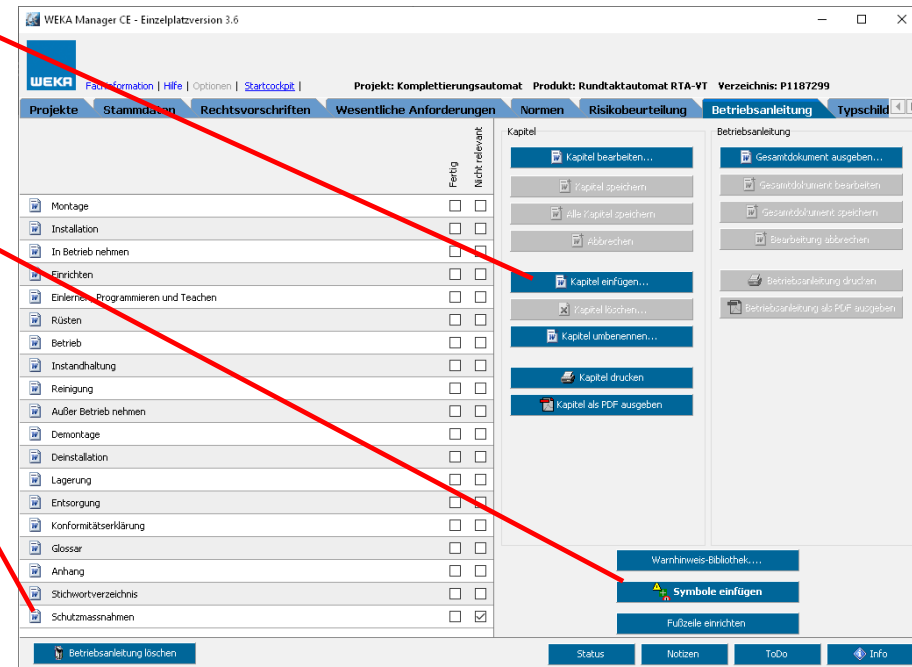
WEKA Manager CE - Einzelplatzversion 3.6

WEKA

Fachinformation | Hilfe | Optionen | Startcockpit |

Projekt: Komplettierungsautomat Produkt: Rundtaktautomat RTA-VT Verzeichnis: P1187299

Projekte | Stammdaten | Rechtsvorschriften | Wesentliche Anforderungen | Normen | Risikobeurteilung | Betriebsanleitung | Typschild

Fertig | Nicht relevant

Montage
Installation
In Betrieb nehmen
Einrichten
Einlernen, Programmieren und Teachen
Rüsten
Betrieb
Instandhaltung
Reinigung
Außer Betrieb nehmen
Demontage
Deinstallation
Lagerung
Entsorgung
Konformitätserklärung
Glossar
Anhang
Stichwortverzeichnis
Schutzmassnahmen

Kapitel

Kapitel bearbeiten...
Kapitel speichern
Alle Kapitel speichern
Abbrechen
Kapitel einfügen...
Kapitel löschen...
Kapitel umbenennen...
Kapitel drucken
Kapitel als PDF ausgeben

Betriebsanleitung

Gesamtdokument ausgeben...
Gesamtdokument bearbeiten
Gesamtdokument speichern
Bearbeitung abbrechen
Betriebsanleitung drucken
Betriebsanleitung als PDF ausgeben

Warnhinweis-Bibliothek....
Symbole einfügen
Fußzeile einrichten

Betriebsanleitung löschen

Status | Notizen | ToDo | Info